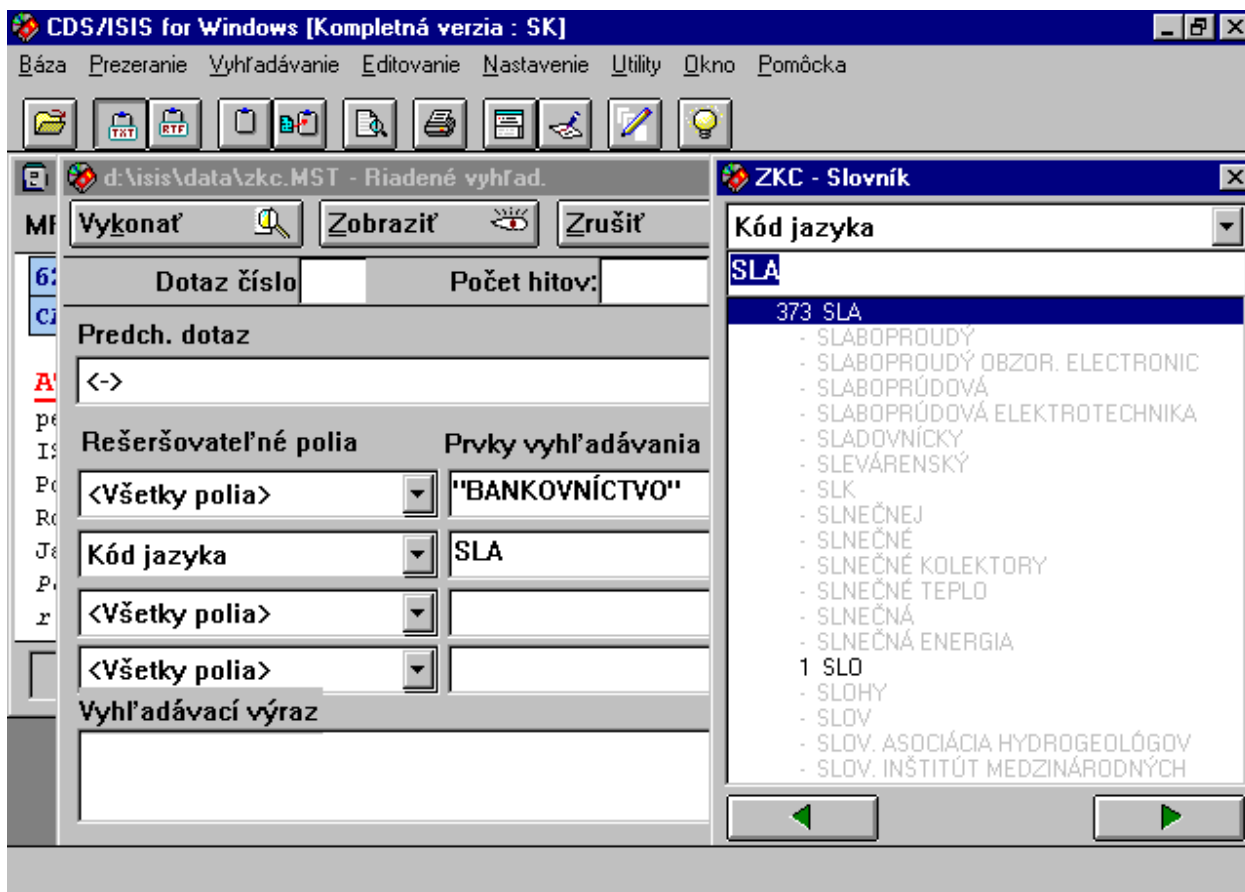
CDS/ISIS for Windows [Kompletná verzia : SK]

Báza Prezeranie Vyhľadávanie Editovanie Nastavenie Utility Okno Pomôcka

TXT RTF

MI
62
CI
A
pe
IS
Po
Ro
Ja
P
r

d:\isis\data\zkc.MST - Riadené vyhľad.

Vykonať Zobraziť Zrušiť

Dotaz číslo Počet hitov:

Predch. dotaz

<->

Rešeršovateľné polia Prvky vyhľadávania

<Všetky polia> "BANKOVNÍCTVO"

Kód jazyka SLA

<Všetky polia>

<Všetky polia>

Vyhľadávací výraz

ZKC - Slovník

Kód jazyka

SLA

373 SLA
- SLABOPROUDÝ
- SLABOPROUDÝ OBZOR. ELECTRONIC
- SLABOPRÚDOVÁ
- SLABOPRÚDOVÁ ELEKTROTECHNIKA
- SLADOVNÍCKY
- SLEVÁRENSKÝ
- SLK
- SLNEČNEJ
- SLNEČNÉ
- SLNEČNÉ KOLEKTORY
- SLNEČNÉ TEPLO
- SLNEČNÁ
- SLNEČNÁ ENERGIA
1 SLO
- SLOHY
- SLOV
- SLOV. ASOCIÁCIA HYDROGEOLÓGOV
- SLOV. INŠTITÚT MEDZINÁRODNÝCH